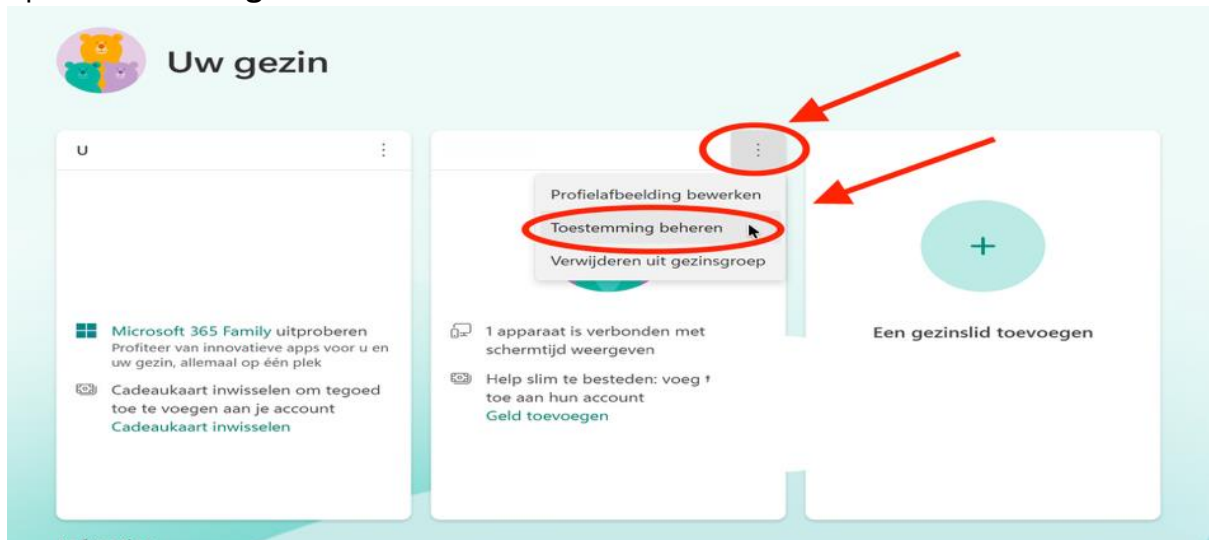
Uw gezin

U

Microsoft 365 Family uitproberen
Profiteer van innovatieve apps voor u en uw gezin, allemaal op één plek

Cadeaukaart inwisselen om tegoed toe te voegen aan je account
Cadeaukaart inwisselen

Profielafbeelding bewerken
Toestemming beheren
Verwijderen uit gezinsgroep

1 apparaat is verbonden met schermtijd weergeven

Help slim te besteden: voeg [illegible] toe aan hun account
Geld toevoegen

+

Een gezinslid toevoegen